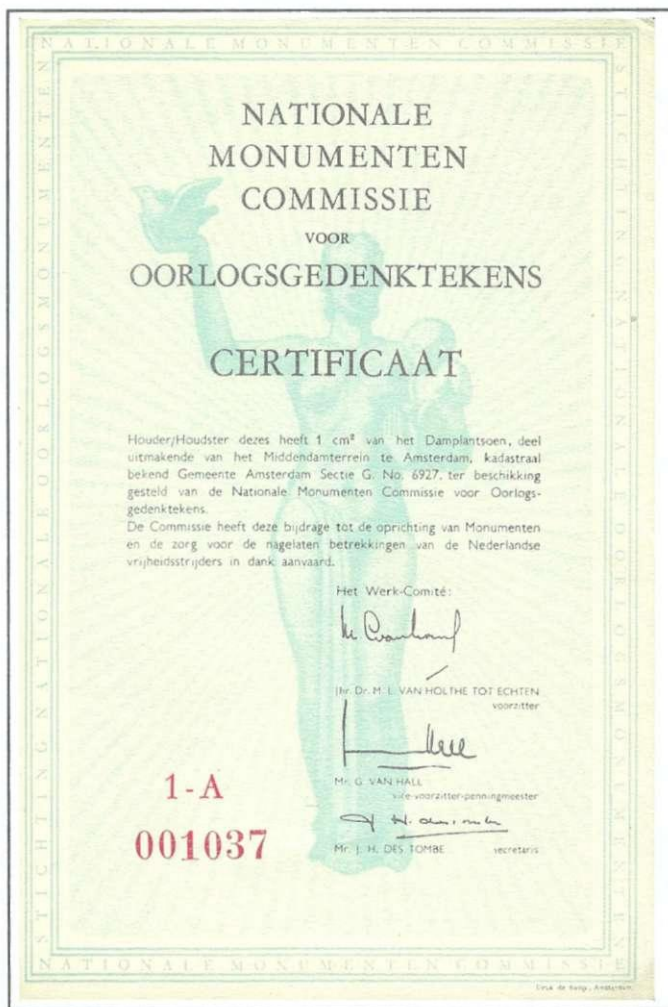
NATIONALE MONUMENTEN COMMISSIE

STICHTING NATIONALE OORLOGSMONUMENTEN

NATIONALE MONUMENTEN COMMISSIE

VOOR

OORLOGSGEDENKTEKENS

CERTIFICAAT

Houder/Houdster dezes heeft 1 cm² van het Damplantsoen, deel uitmakende van het Middendamterrein te Amsterdam, kadastraal bekend Gemeente Amsterdam Sectie G. No. 6927, ter beschikking gesteld van de Nationale Monumenten Commissie voor Oorlogsgedenktekens.

De Commissie heeft deze bijdrage tot de oprichting van Monumenten en de zorg voor de nagelaten betrekkingen van de Nederlandse vrijheidsstrijders in dank aanvaard.

Het Werk-Comité:

Jhr. Dr. M. L. VAN HOLTHE TOT ECHTEN voorzitter

Mr. G. VAN HALL vice-voorzitter-penningmeester

Mr. J. H. DES TOMBE secretaris

1-A

001037

NATIONALE MONUMENTEN COMMISSIE

Druk de Bussy, Amsterdam